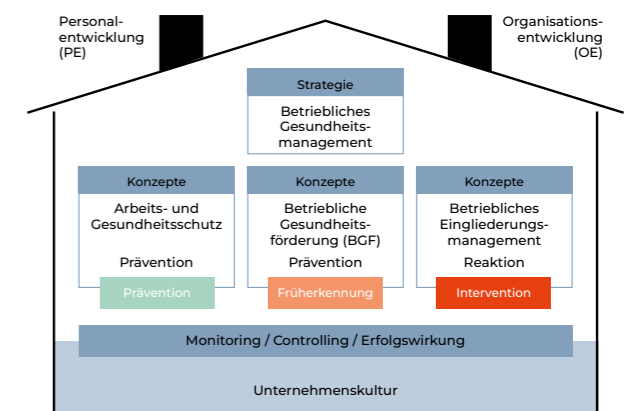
Personalentwicklung (PE)

Organisationsentwicklung (OE)

Strategie

Betriebliches Gesundheitsmanagement

Konzepte

Arbeits- und Gesundheitsschutz

Prävention

Prävention

Konzepte

Betriebliche Gesundheitsförderung (BGF)

Prävention

Früherkennung

Konzepte

Betriebliches Eingliederungsmanagement

Reaktion

Intervention

Monitoring / Controlling / Erfolgswirkung

Unternehmenskultur